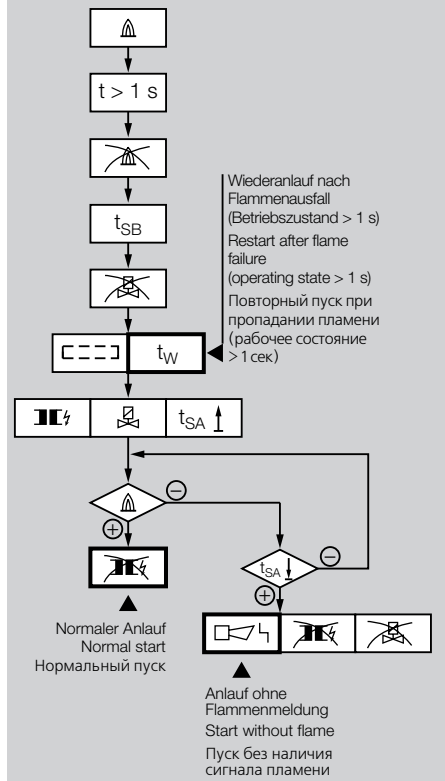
t > 1 s

$t_{SB}$

Wiederanlauf nach Flammenausfall (Betriebszustand > 1 s)
Restart after flame failure (operating state > 1 s)
Повторный пуск при пропадании пламени (рабочее состояние > 1 сек)

$t_W$

$t_{SA}$

⊖

⊕

$t_{SA}$

⊖

⊕

Normaler Anlauf
Normal start
Нормальный пуск

Anlauf ohne Flammenmeldung
Start without flame
Пуск без наличия сигнала пламени